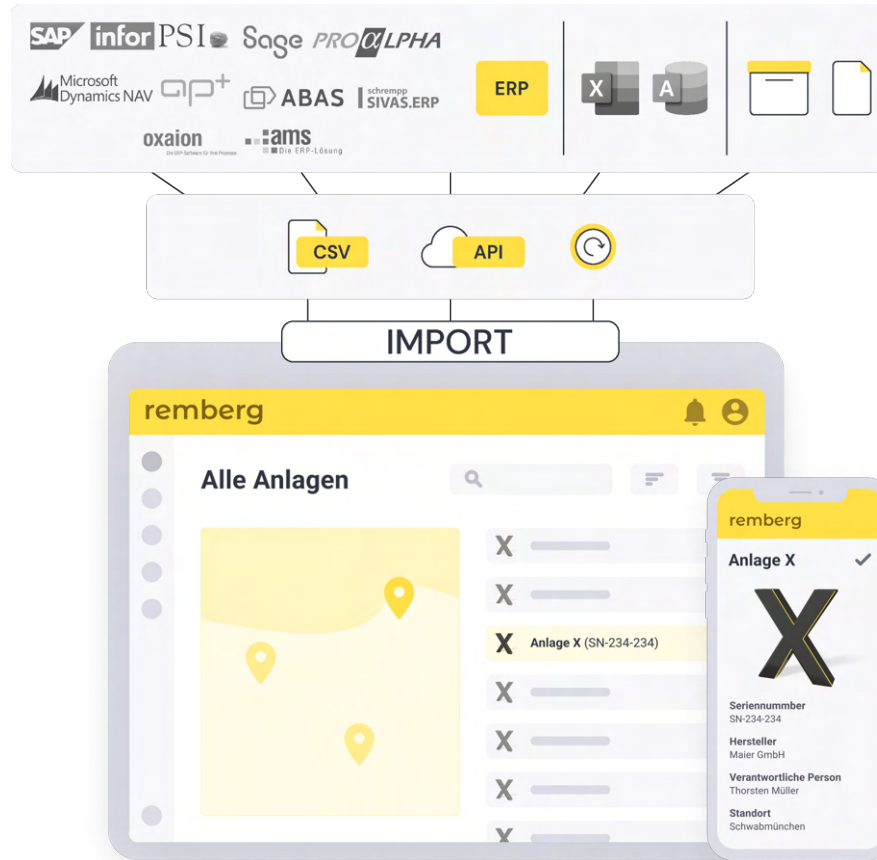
SAP infor PSI Sage PROALPHA
Microsoft Dynamics NAV ap+ ABAS schrempp SIVAS.ERP
oxaion ams Die ERP-Lösung
ERP
X A

CSV API

IMPORT

remberg

Alle Anlagen

X
X
X Anlage X (SN-234-234)
X
X
X
X

remberg
Anlage X
X
Seriennummer
SN-234-234
Hersteller
Maier GmbH
Verantwortliche Person
Thorsten Müller
Standort
Schwabmünchen